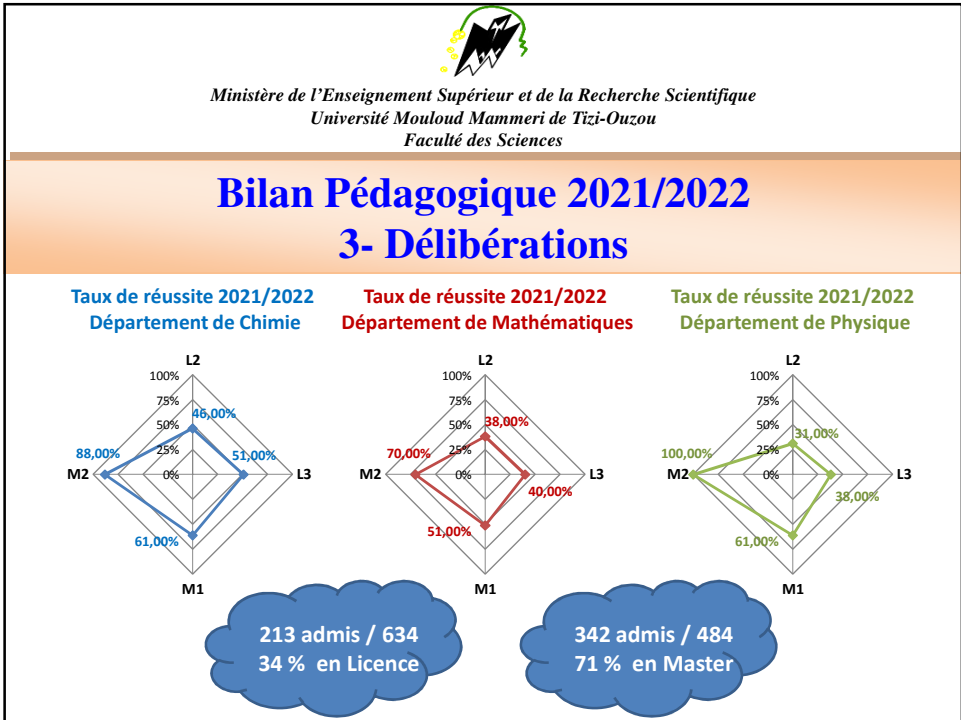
Ministère de l'Enseignement Supérieur et de la Recherche Scientifique
Université Mouloud Mammeri de Tizi-Ouzou
Faculté des Sciences

Bilan Pédagogique 2021/2022
3- Délibérations

Taux de réussite 2021/2022
Département de Chimie

L2
100%
75%
50%
25%
0%
46,00%
51,00%
88,00%
61,00%
M2
L3
M1

Taux de réussite 2021/2022
Département de Mathématiques

L2
100%
75%
50%
25%
0%
38,00%
70,00%
40,00%
51,00%
M2
L3
M1

Taux de réussite 2021/2022
Département de Physique

L2
100%
75%
50%
25%
0%
31,00%
100,00%
38,00%
61,00%
M2
L3
M1

213 admis / 634
34 % en Licence

342 admis / 484
71 % en Master